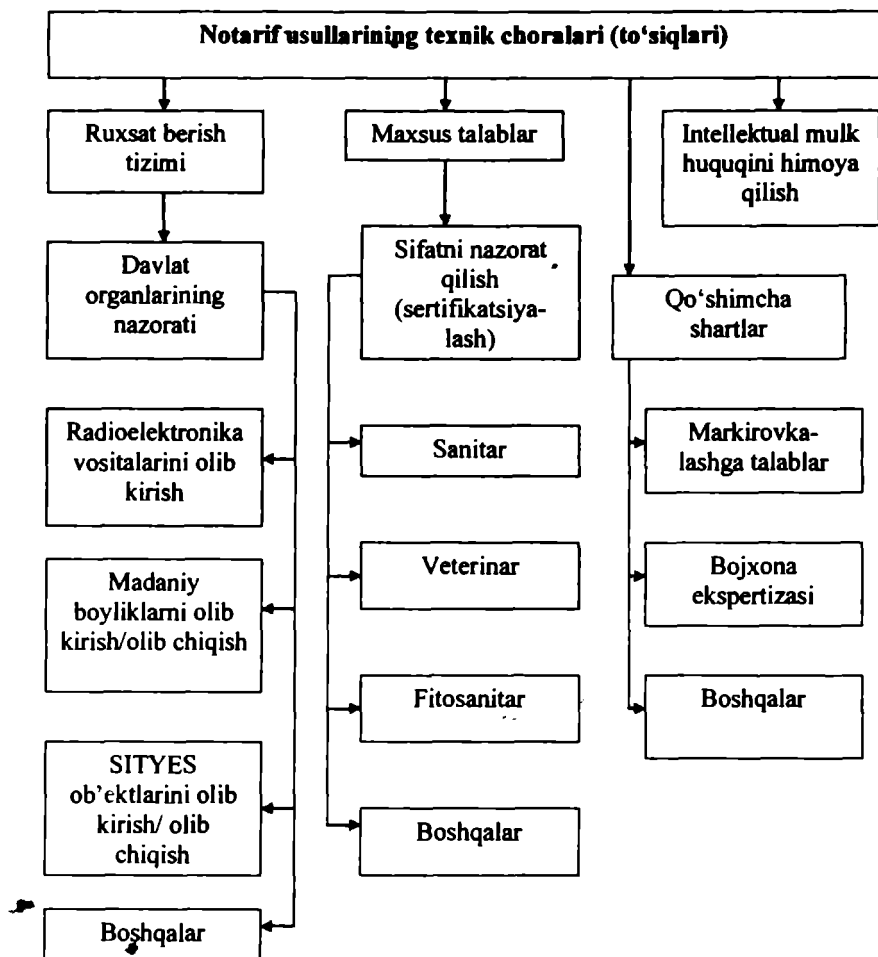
Notarif usullarining texnik choralari (to'siqlari)

Ruxsat berish tizimi

Maxsus talablar

Intellektual mulk huquqini himoya qilish

Davlat organlarining nazorati

Sifatni nazorat qilish (sertifikatsiyalash)

Qo'shimcha shartlar

Radioelektronika vositalarini olib kirish

Sanitar

Markirovkalashga talablar

Madaniy boyliklarni olib kirish/olib chiqish

Veterinar

Bojxona ekspertizasi

Fitosanitar

Boshqalar

SITYES ob'ektlarini olib kirish/ olib chiqish

Boshqalar

Boshqalar